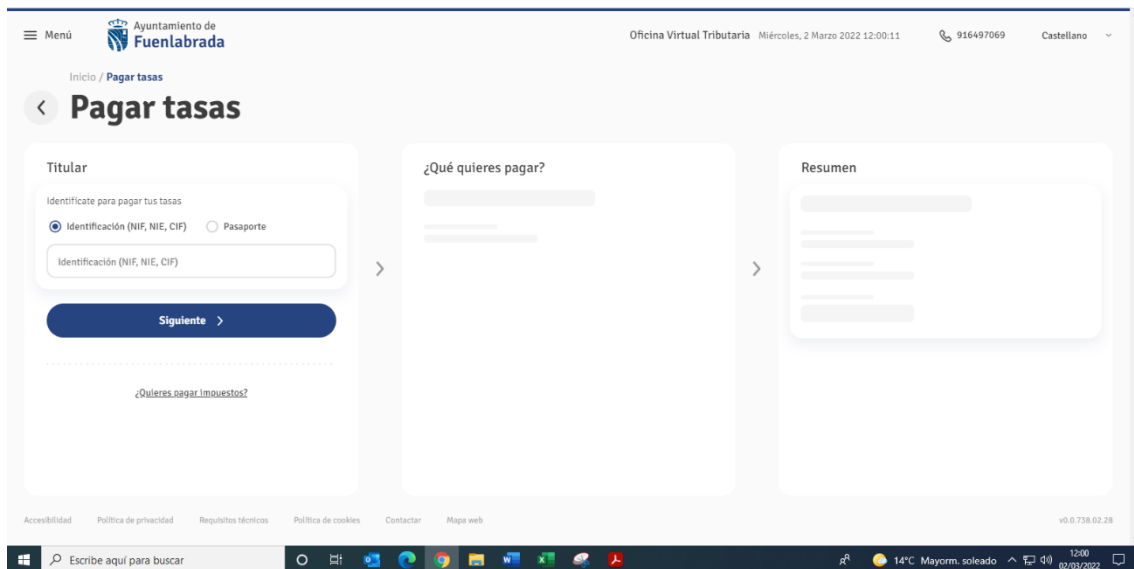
Menú Ayuntamiento de Fuenlabrada

Oficina Virtual Tributaria Miércoles, 2 Marzo 2022 12:00:11 916497069 Castellano

Inicio / Pagar tasas

Pagar tasas

Titular

Identifícate para pagar tus tasas

Identificación (NIF, NIE, CIF) Pasaporte

Identificación (NIF, NIE, CIF)

Siguiente >

¿Quieres pagar impuestos?

¿Qué quieres pagar?

Resumen

Accesibilidad Política de privacidad Requisitos técnicos Política de cookies Contactar Mapa web

v0.0.738.02.28

Escribe aquí para buscar

14°C Mayorm. soleado 12:00 02/03/2022